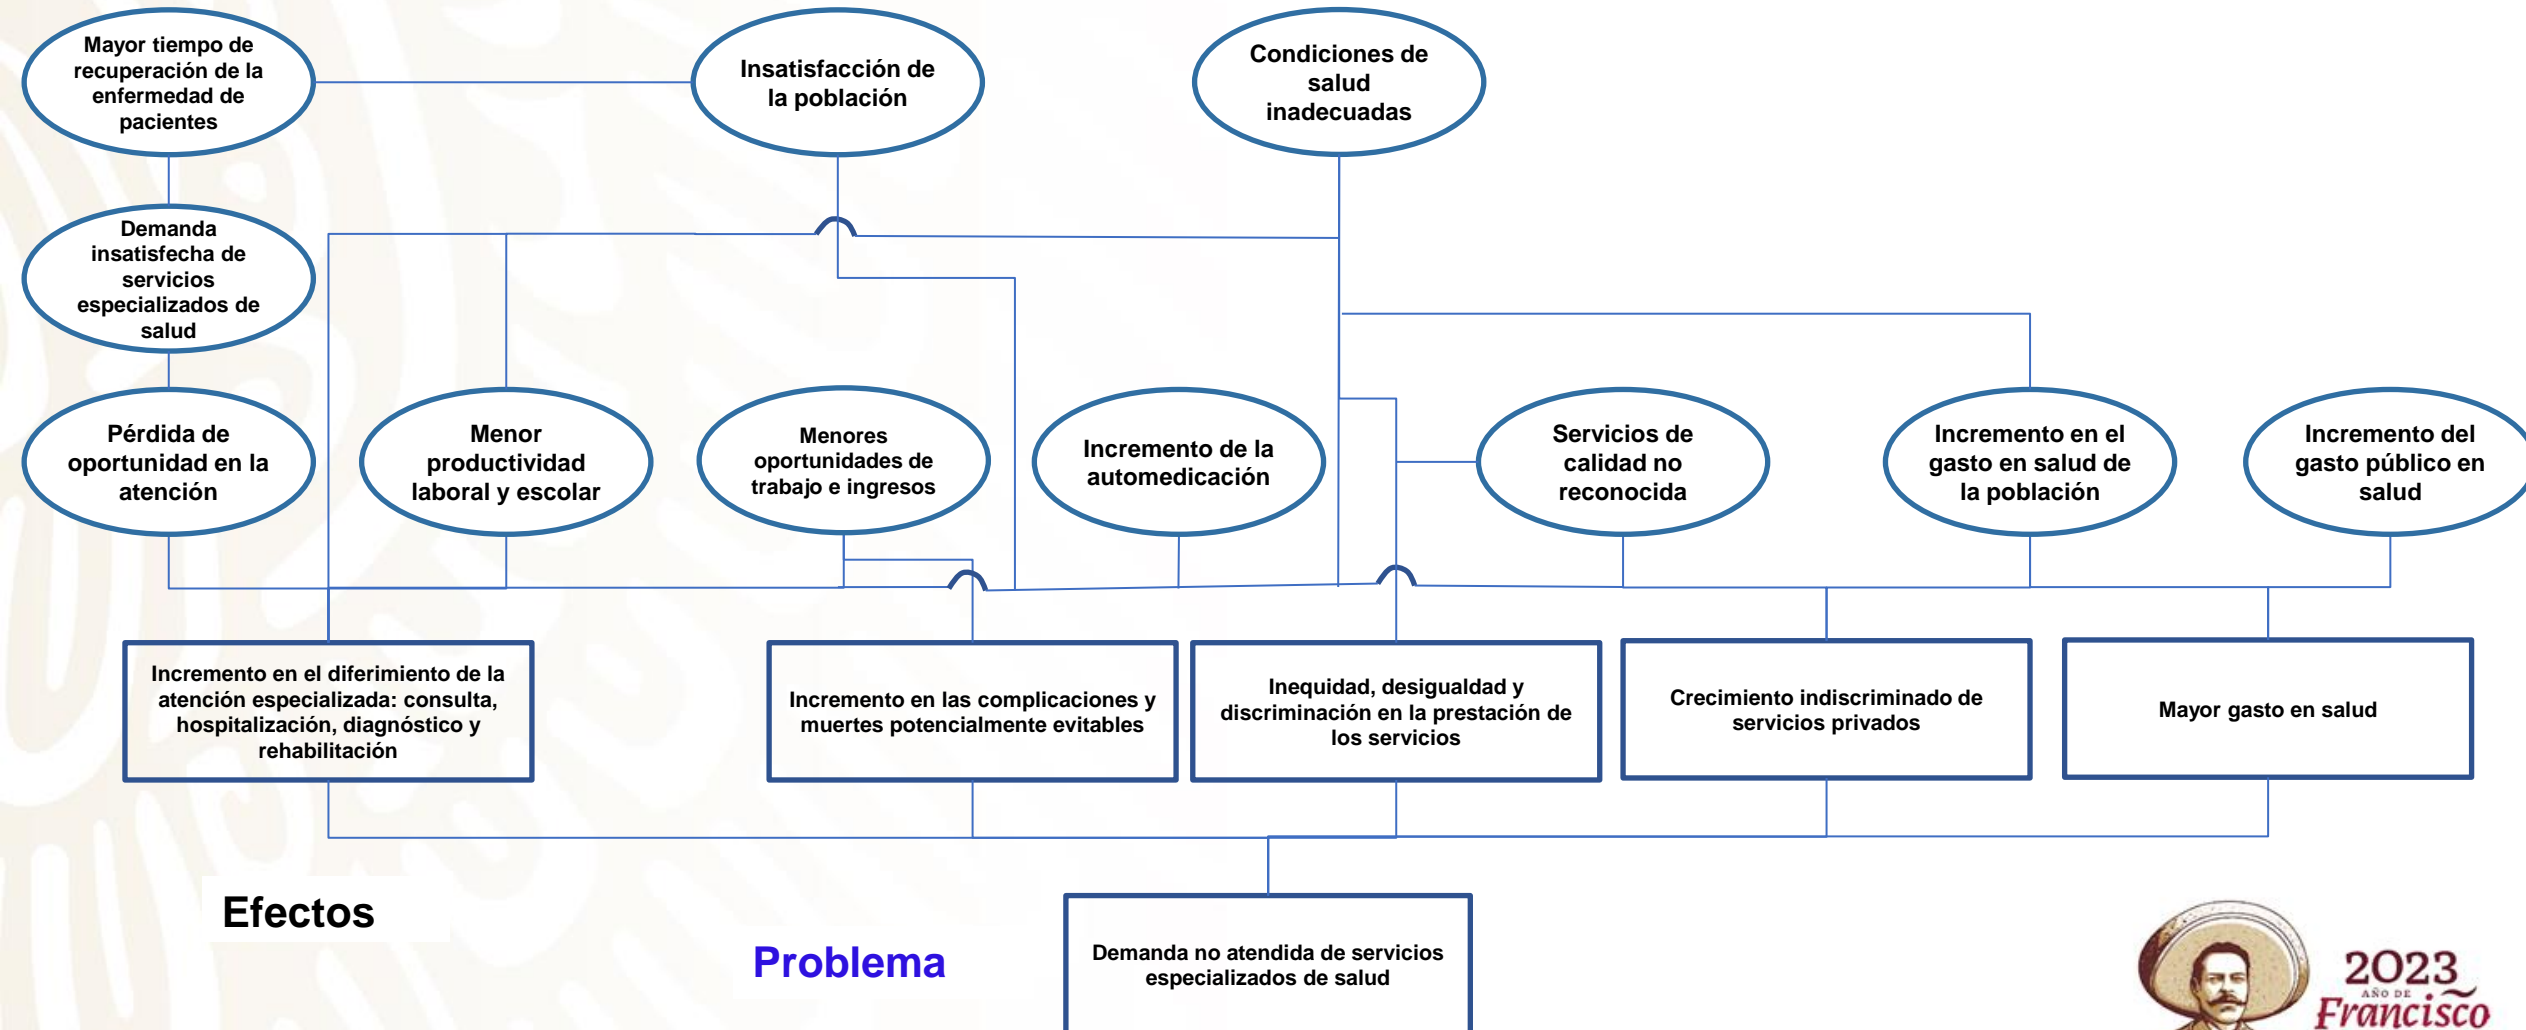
Mayor tiempo de recuperación de la enfermedad de pacientes

Insatisfacción de la población

Condiciones de salud inadecuadas

Demanda insatisfecha de servicios especializados de salud

Pérdida de oportunidad en la atención

Menor productividad laboral y escolar

Menores oportunidades de trabajo e ingresos

Incremento de la automedicación

Servicios de calidad no reconocida

Incremento en el gasto en salud de la población

Incremento del gasto público en salud

Incremento en el diferimiento de la atención especializada: consulta, hospitalización, diagnóstico y rehabilitación

Incremento en las complicaciones y muertes potencialmente evitables

Inequidad, desigualdad y discriminación en la prestación de los servicios

Crecimiento indiscriminado de servicios privados

Mayor gasto en salud

Efectos

Problema

Demanda no atendida de servicios especializados de salud

2023 AÑO DE Francisco